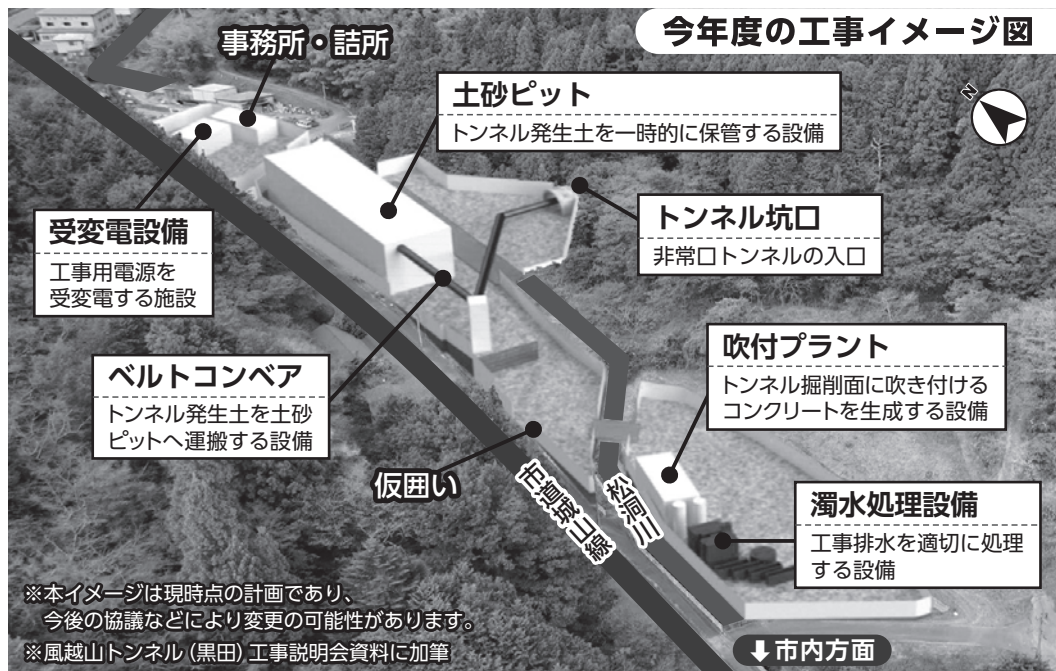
今年度の工事イメージ図

N

事務所・詰所

土砂ピット
トンネル発生土を一時的に保管する設備

トンネル坑口
非常口トンネルの入口

受変電設備
工事用電源を受変電する施設

ベルトコンベア
トンネル発生土を土砂ピットへ運搬する設備

吹付プラント
トンネル掘削面に吹き付けるコンクリートを生成する設備

仮囲い

市道城山線

松浦川

濁水処理設備
工事排水を適切に処理する設備

※本イメージは現時点の計画であり、今後の協議などにより変更の可能性があります。
※風越山トンネル（黒田）工事説明会資料に加筆

⬇市内方面